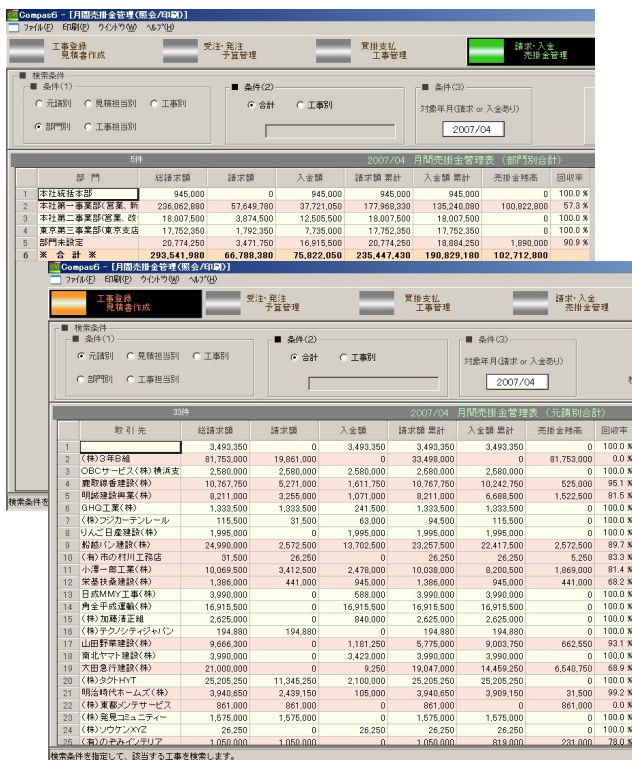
Compas6 - [月間売掛金管理(照会/印刷)]
ファイル(F) 印刷(P) ウインドウ(W) ヘルプ(H)

工事登録 見積書作成
受注・発注 予算管理
買掛支払 工事管理
請求・入金 売掛金管理

■ 検索条件
■ 条件(1)
○ 元請別 ○ 見積担当別 ○ 工事別
◉ 部門別 ○ 工事担当別
■ 条件(2)
◉ 合計 ○ 工事別
■ 条件(3)
対象年月(請求 or 入金割)
2007/04

5件 2007/04 月間売掛金管理表 (部門別合計)

| | 部門 | 総請求額 | 請求額 | 入金額 | 請求額 累計 | 入金額 累計 | 売掛金残高 | 回収率 |
|---|---|---|---|---|---|---|---|---|
| 1 | 本社統括本部 | 945,000 | 0 | 945,000 | 945,000 | 945,000 | 0 | 100.0 % |
| 2 | 本社第一事業部(営業、新 | 236,062,880 | 57,649,780 | 37,721,050 | 177,968,330 | 135,240,080 | 100,822,800 | 57.3 % |
| 3 | 本社第二事業部(営業、改 | 18,007,500 | 3,874,500 | 12,505,500 | 18,007,500 | 18,007,500 | 0 | 100.0 % |
| 4 | 東京第一事業部(東京支店 | 17,752,350 | 1,792,350 | 7,735,000 | 17,752,350 | 17,752,350 | 0 | 100.0 % |
| 5 | 部門未設定 | 20,774,250 | 3,471,750 | 16,915,500 | 20,774,250 | 18,884,250 | 1,890,000 | 90.9 % |
| 6 | ※ 合 計 ※ | 293,541,980 | 66,788,380 | 75,822,050 | 235,447,430 | 190,829,180 | 102,712,800 | |

検索条件を

Compas6 - [月間売掛金管理(照会/印刷)]
ファイル(F) 印刷(P) ウインドウ(W) ヘルプ(H)

工事登録 見積書作成
受注・発注 予算管理
買掛支払 工事管理
請求・入金 売掛金管理

■ 検索条件
■ 条件(1)
◉ 元請別 ○ 見積担当別 ○ 工事別
○ 部門別 ○ 工事担当別
■ 条件(2)
◉ 合計 ○ 工事別
■ 条件(3)
対象年月(請求 or 入金割)
2007/04

33件 2007/04 月間売掛金管理表 (元請別合計)

| | 取引先 | 総請求額 | 請求額 | 入金額 | 請求額 累計 | 入金額 累計 | 売掛金残高 | 回収率 |
|---|---|---|---|---|---|---|---|---|
| 1 | | 3,493,350 | 0 | 3,493,350 | 3,493,350 | 3,493,350 | 0 | 100.0 % |
| 2 | (株)3年B組 | 81,753,000 | 19,861,000 | 0 | 33,498,000 | 0 | 81,753,000 | 0.0 % |
| 3 | OBCサービス(株)横浜支 | 2,580,000 | 2,580,000 | 2,580,000 | 2,580,000 | 2,580,000 | 0 | 100.0 % |
| 4 | 鹿取線香建設(株) | 10,767,750 | 5,271,000 | 1,611,750 | 10,767,750 | 10,242,750 | 525,000 | 95.1 % |
| 5 | 明誠建設興業(株) | 8,211,000 | 3,255,000 | 1,071,000 | 8,211,000 | 6,688,500 | 1,522,500 | 81.5 % |
| 6 | GHO工業(株) | 1,333,500 | 1,333,500 | 241,500 | 1,333,500 | 1,333,500 | 0 | 100.0 % |
| 7 | (株)フジカーテンレール | 115,500 | 31,500 | 63,000 | 94,500 | 115,500 | 0 | 100.0 % |
| 8 | りんご日産建設(株) | 1,995,000 | 0 | 1,995,000 | 1,995,000 | 1,995,000 | 0 | 100.0 % |
| 9 | 松葉パン建設(株) | 24,990,000 | 2,572,500 | 13,702,500 | 23,257,500 | 22,417,500 | 2,572,500 | 89.7 % |
| 10 | (有)市の村川工務店 | 31,500 | 26,250 | 0 | 26,250 | 26,250 | 5,250 | 83.3 % |
| 11 | 小澤一郎工業(株) | 10,069,500 | 3,412,500 | 2,478,000 | 10,038,000 | 8,200,500 | 1,869,000 | 81.4 % |
| 12 | 栄善扶桑建設(株) | 1,386,000 | 441,000 | 945,000 | 1,386,000 | 945,000 | 441,000 | 68.2 % |
| 13 | 日成MMY工事(株) | 3,990,000 | 0 | 588,000 | 3,990,000 | 3,990,000 | 0 | 100.0 % |
| 14 | 角全平成運輸(株) | 16,915,500 | 0 | 16,915,500 | 16,915,500 | 16,915,500 | 0 | 100.0 % |
| 15 | (株)加藤清正組 | 2,625,000 | 0 | 840,000 | 2,625,000 | 2,625,000 | 0 | 100.0 % |
| 16 | (株)テクノシティジャパン | 194,880 | 194,880 | 0 | 194,880 | 194,880 | 0 | 100.0 % |
| 17 | 山田野菜建設(株) | 9,666,300 | 0 | 1,181,250 | 5,775,000 | 9,003,750 | 662,550 | 93.1 % |
| 18 | 南北ヤマト建設(株) | 3,990,000 | 0 | 3,423,000 | 3,990,000 | 3,990,000 | 0 | 100.0 % |
| 19 | 大田急行建設(株) | 21,000,000 | 0 | 9,250 | 19,047,000 | 14,459,250 | 6,540,750 | 68.9 % |
| 20 | (株)タクトHYT | 25,205,250 | 11,345,250 | 2,100,000 | 25,205,250 | 25,205,250 | 0 | 100.0 % |
| 21 | 明治時代ホームズ(株) | 3,940,650 | 2,439,150 | 105,000 | 3,940,650 | 3,909,150 | 31,500 | 99.2 % |
| 22 | (株)東都メンテサービス | 861,000 | 861,000 | 0 | 861,000 | 0 | 861,000 | 0.0 % |
| 23 | (株)発見コミュニティー | 1,575,000 | 1,575,000 | 0 | 1,575,000 | 1,575,000 | 0 | 100.0 % |
| 24 | (株)ソウケンXYZ | 26,250 | 0 | 26,250 | 26,250 | 26,250 | 0 | 100.0 % |
| 25 | (株)のぞみインテリア | 1,050,000 | 1,050,000 | 0 | 1,050,000 | 819,000 | 231,000 | 78.0 % |

検索条件を指定して、該当する工事を検索します。